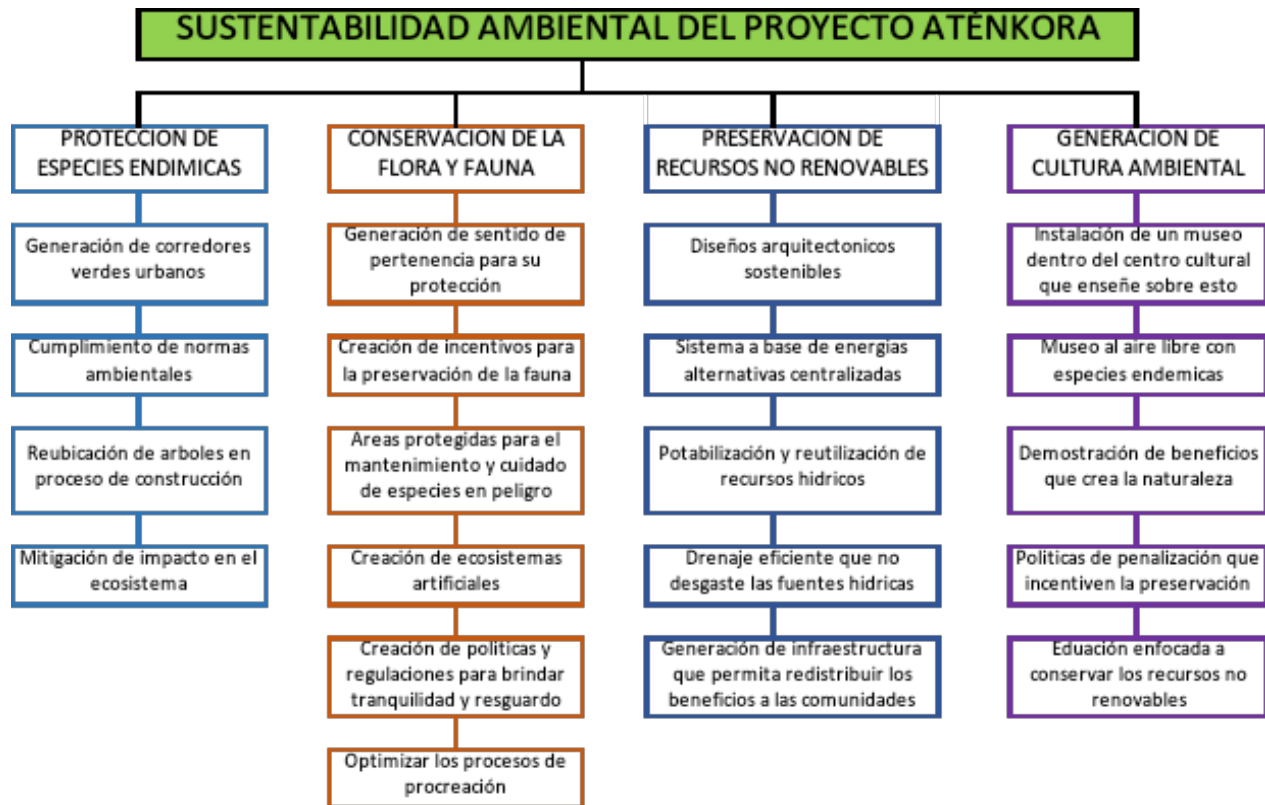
SUSTENTABILIDAD AMBIENTAL DEL PROYECTO ATÉNKORA

PROTECCION DE ESPECIES ENDIMICAS

Generación de corredores verdes urbanos

Cumplimiento de normas ambientales

Reubicación de arboles en proceso de construcción

Mitigación de impacto en el ecosistema

CONSERVACION DE LA FLORA Y FAUNA

Generación de sentido de pertenencia para su protección

Creación de incentivos para la preservación de la fauna

Áreas protegidas para el mantenimiento y cuidado de especies en peligro

Creación de ecosistemas artificiales

Creación de politicas y regulaciones para brindar tranquilidad y resguardo

Optimizar los procesos de procreación

PRESERVACION DE RECURSOS NO RENOVABLES

Diseños arquitectonicos sostenibles

Sistema a base de energias alternativas centralizadas

Potabilización y reutilización de recursos hidricos

Drenaje eficiente que no desgaste las fuentes hidricas

Generación de infraestructura que permita redistribuir los beneficios a las comunidades

GENERACION DE CULTURA AMBIENTAL

Instalación de un museo dentro del centro cultural que enseñe sobre esto

Museo al aire libre con especies endemicas

Demostración de beneficios que crea la naturaleza

Politicas de penalización que incentiven la preservación

Eduación enfocada a conservar los recursos no renovables